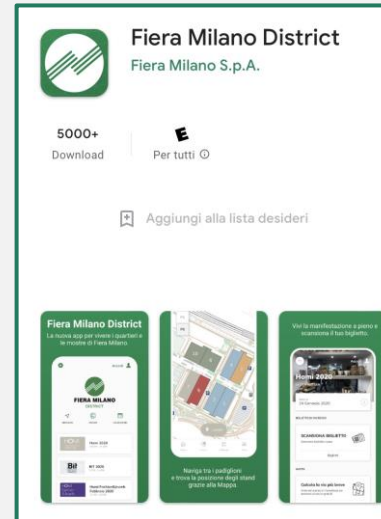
Fiera Milano District
Fiera Milano S.p.A.

5000+
Download

E
Per tutti ⓘ

Aggiungi alla lista desideri

Fiera Milano District
La nuova app per vivere i quartieri e le mostre di Fiera Milano.

FIERA MILANO
DISTRICT

Homi 2020

BIT 2020

Naviga tra i padiglioni e trova la posizione degli stand grazie alla Mappa.

Vivi la manifestazione a pieno e scansione il tuo biglietto.

Homi 2020

SCANSIONA BIGLIETTO